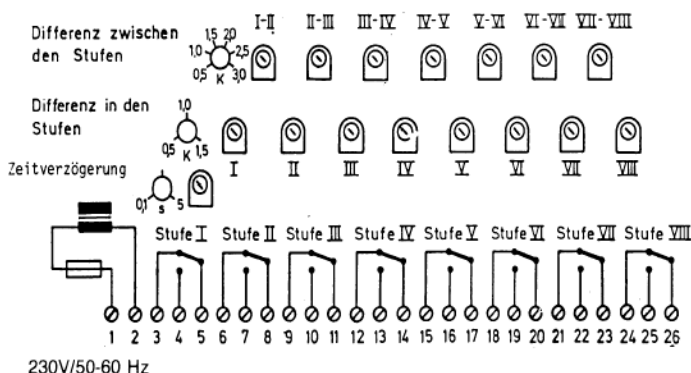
Differenz zwischen den Stufen

1,0 1,5 2,0 2,5 3,0 0,5 K

I-II II-III III-IV IV-V V-VI VI-VII VII-VIII

Differenz in den Stufen

1,0 0,5 K 1,5

I II III IV V VI VII VIII

Zeitverzögerung

0,1 s 5

Stufe I Stufe II Stufe III Stufe IV Stufe V Stufe VI Stufe VII Stufe VIII

1 2 3 4 5 6 7 8 9 10 11 12 13 14 15 16 17 18 19 20 21 22 23 24 25 26

230V/50-60 Hz